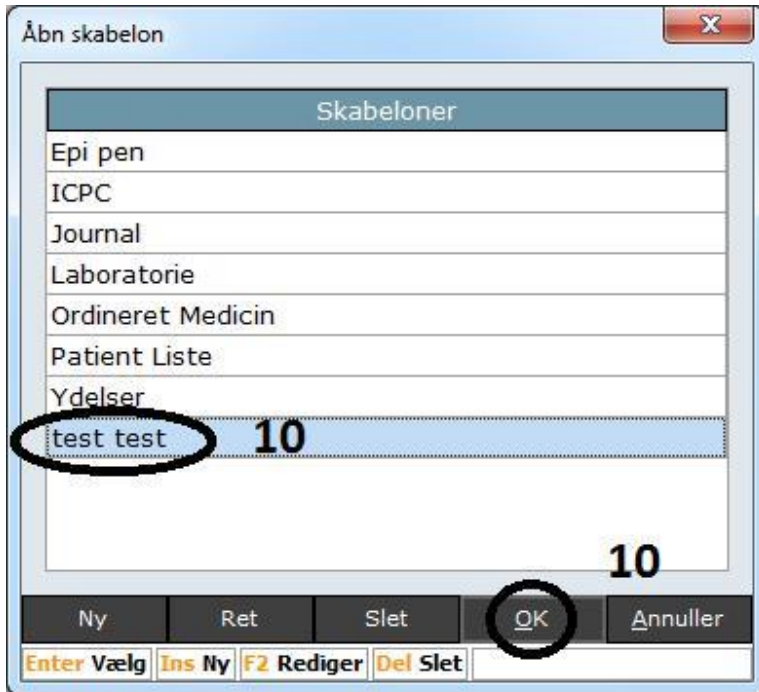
Åbn skabelon

| Skabeloner |
|---|
| Epi pen |
| ICPC |
| Journal |
| Laboratorie |
| Ordineret Medicin |
| Patient Liste |
| Ydelser |
| test test |

10

10

Ny Ret Slet OK Annuller

Enter Vælg Ins Ny F2 Rediger Del Slet